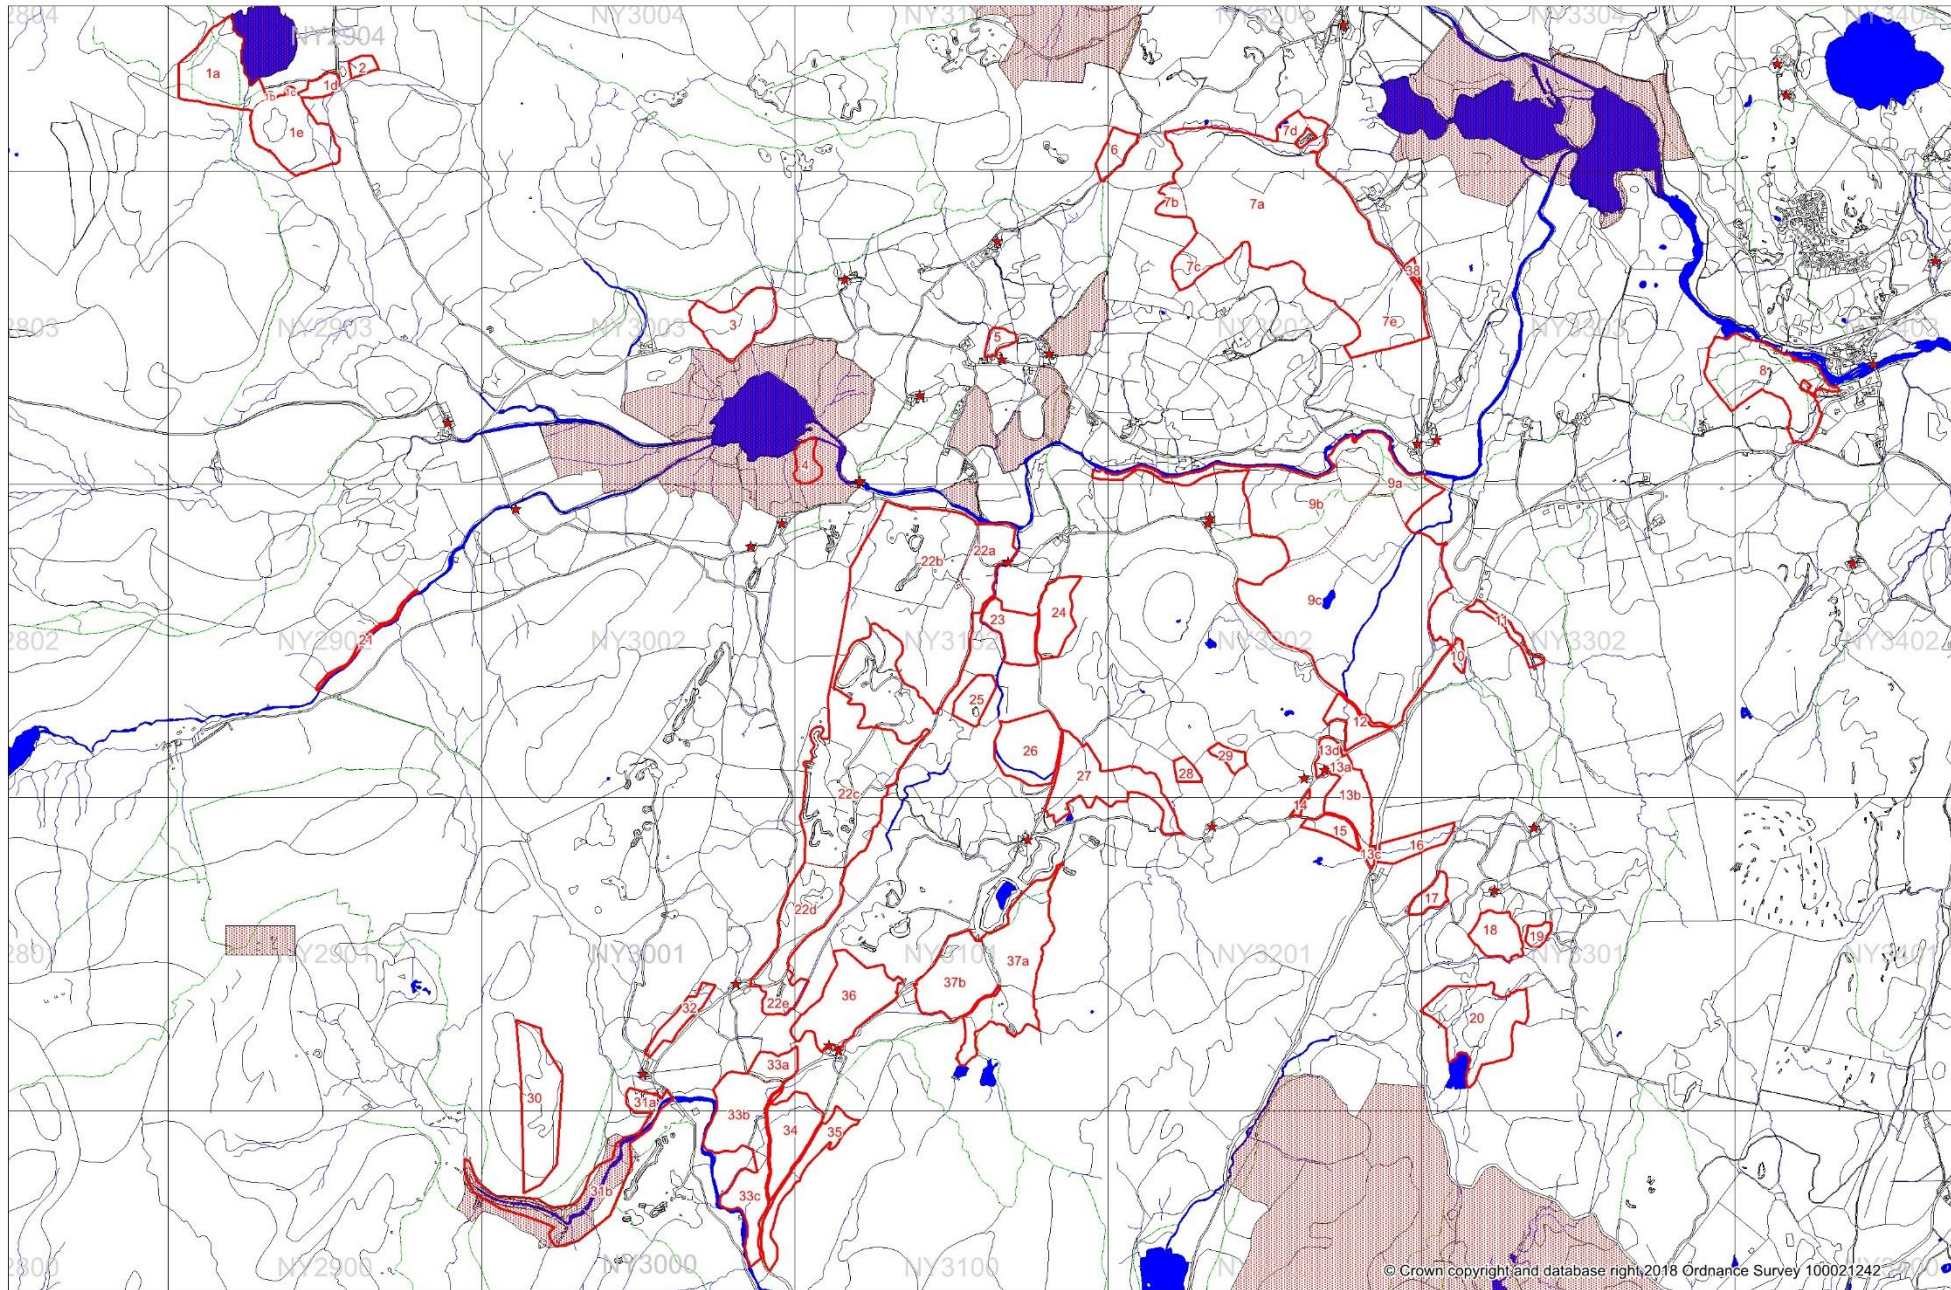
2804 NY2904 NY3004 NY31 NY3204 NY3304 NY3404

1a 1b 1c 1d 2 1e

6 7d 7a 7b 7c 38 7e

2803 NY2903 NY3003 3 5 NY3203 NY3303 NY3403

8

4

9a 9b 22a 22b 9c 24 23 11

2802 NY2902 21 NY3002 NY3102 NY3202 NY3302 NY3402

10 25 12 26 13d 29 28 27 13a 13b 22c 14 15 16 13c

22d 17 18 19

2801 NY2901 NY3001 NY3101 37a 37b NY3201 NY3301 NY3401

36 22e 32 20

33a 31a 30 33b 34 35 31b 33c

2800 NY2900 NY3000 NY3100 N

© Crown copyright and database right 2018 Ordnance Survey 100021242